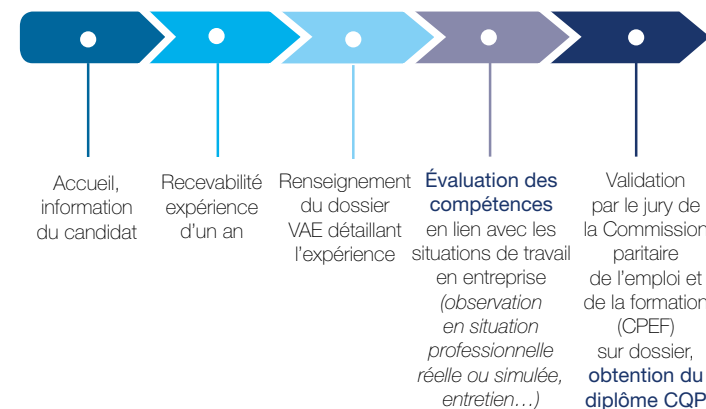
Accueil, information du candidat

Recevabilité expérience d'un an

Renseignement du dossier VAE détaillant l'expérience

Évaluation des compétences en lien avec les situations de travail en entreprise (observation en situation professionnelle réelle ou simulée, entretien…)

Validation par le jury de la Commission paritaire de l'emploi et de la formation (CPEF) sur dossier, obtention du diplôme CQP